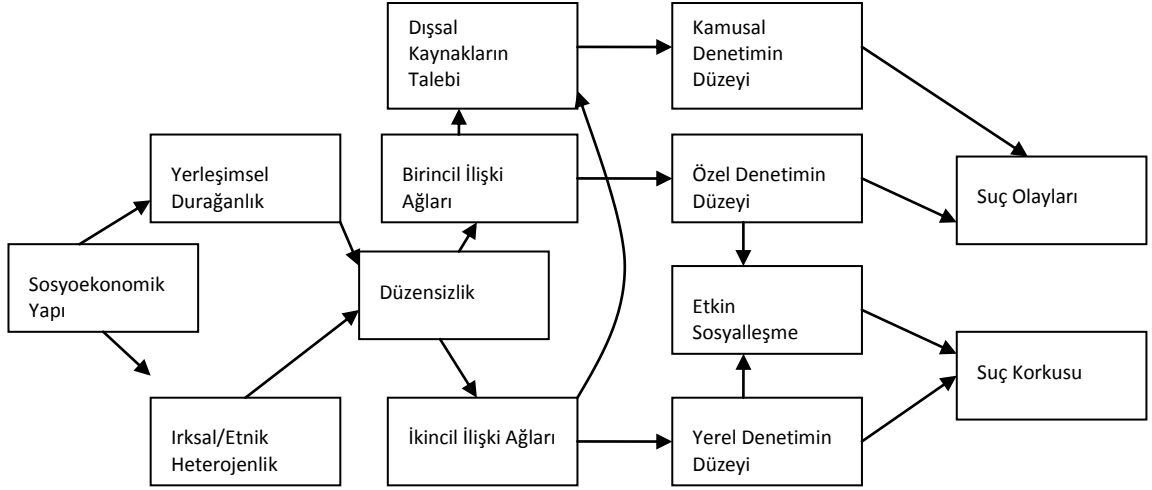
Dışsal Kaynakların Talebi

Kamusal Denetimin Düzeyi

Yerleşimsel Durağanlık

Birincil İlişki Ağları

Özel Denetimin Düzeyi

Suç Olayları

Sosyoekonomik Yapı

Düzensizlik

Etkin Sosyalleşme

Suç Korkusu

Irksal/Etnik Heterojenlik

İkincil İlişki Ağları

Yerel Denetimin Düzeyi